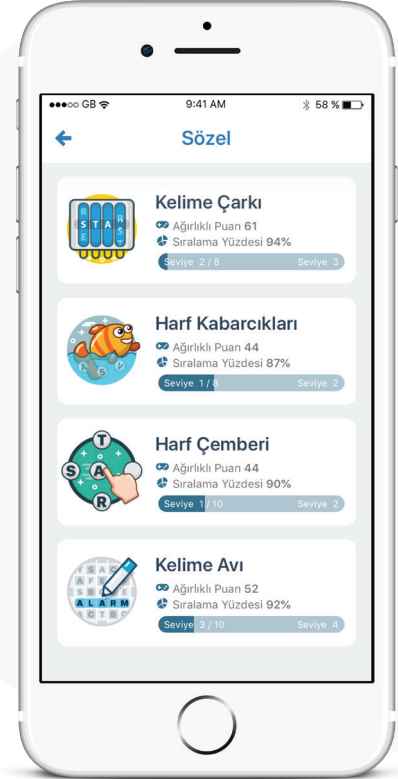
●●●○○ GB
9:41 AM
58 %

Sözel

Kelime Çarkı
Ağırlıklı Puan 61
Sıralama Yüzdesi 94%
Seviye 2 / 8
Seviye 3

Harf Kabarcıkları
Ağırlıklı Puan 44
Sıralama Yüzdesi 87%
Seviye 1 / 8
Seviye 2

Harf Çemberi
Ağırlıklı Puan 44
Sıralama Yüzdesi 90%
Seviye 1 / 10
Seviye 2

Kelime Avı
Ağırlıklı Puan 52
Sıralama Yüzdesi 92%
Seviye 3 / 10
Seviye 4